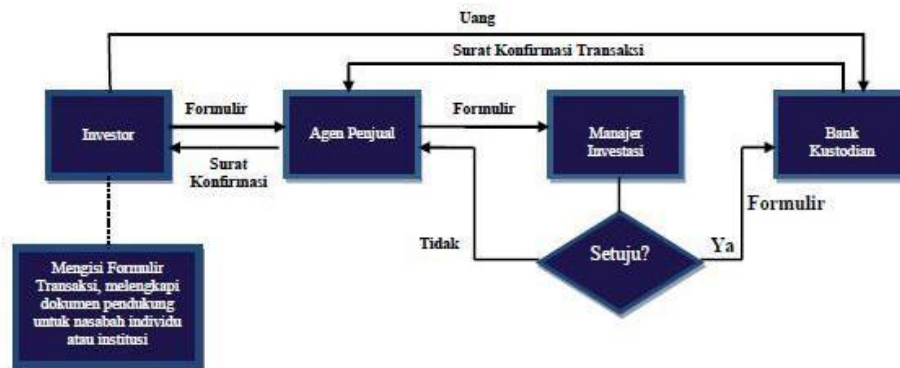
Uang

Surat Konfirmasi Transaksi

Investor

Formulir

Surat Konfirmasi

Agen Penjual

Formulir

Manajer Investasi

Bank Kustodian

Formulir

Tidak

Setuju?

Ya

Mengisi Formulir Transaksi, melengkapi dokumen pendukung untuk nasabah individu atau institusi